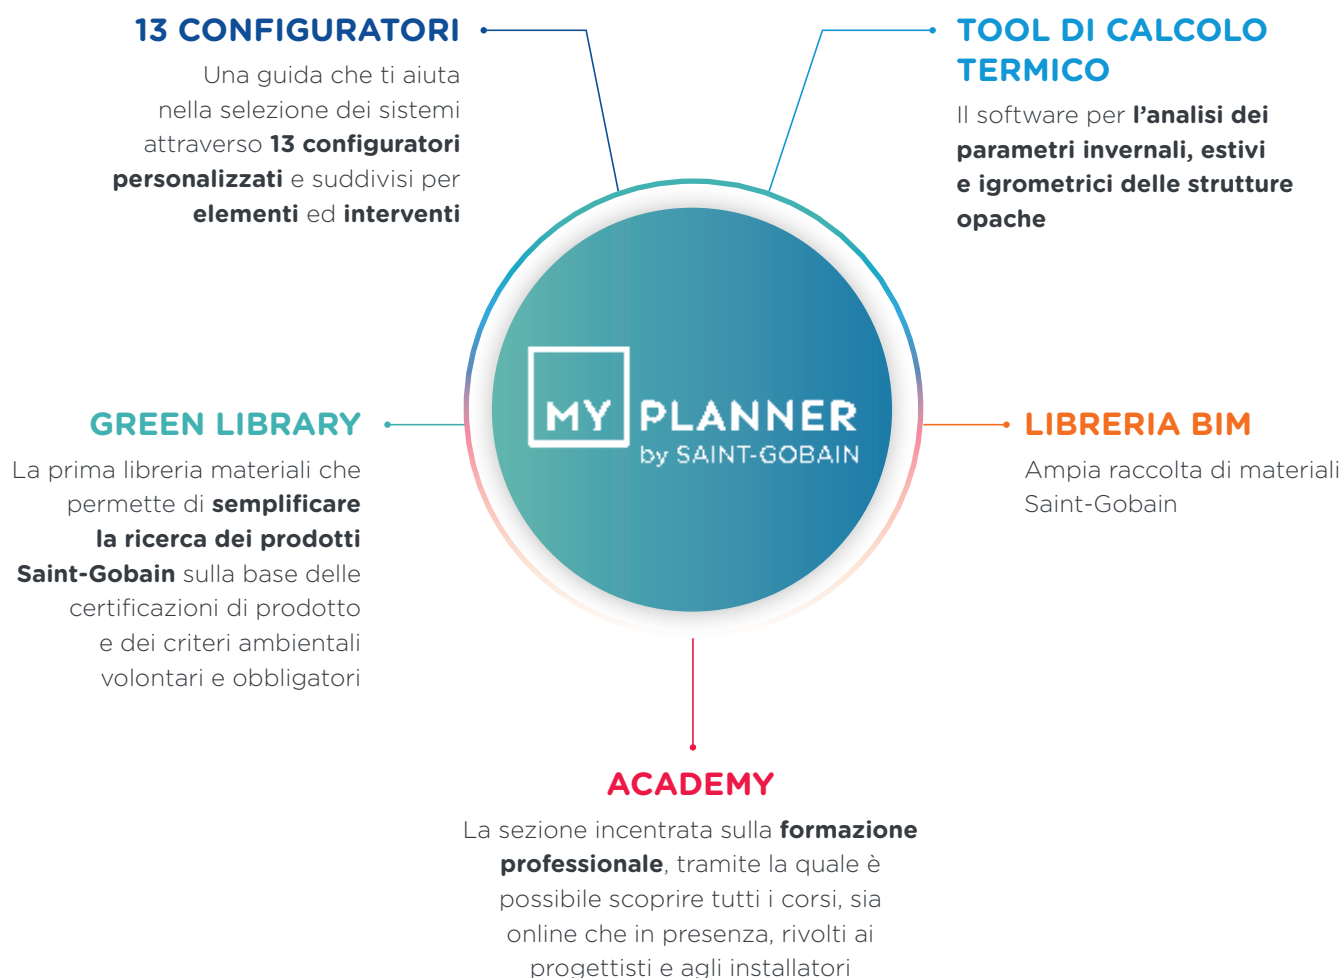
13 CONFIGURATORI

Una guida che ti aiuta nella selezione dei sistemi attraverso 13 configuratori personalizzati e suddivisi per elementi ed interventi

TOOL DI CALCOLO TERMICO

Il software per l'analisi dei parametri invernali, estivi e igrometrici delle strutture opache

MY PLANNER
by SAINT-GOBAIN

GREEN LIBRARY

La prima libreria materiali che permette di semplificare la ricerca dei prodotti Saint-Gobain sulla base delle certificazioni di prodotto e dei criteri ambientali volontari e obbligatori

LIBRERIA BIM

Ampia raccolta di materiali Saint-Gobain

ACADEMY

La sezione incentrata sulla formazione professionale, tramite la quale è possibile scoprire tutti i corsi, sia online che in presenza, rivolti ai progettisti e agli installatori